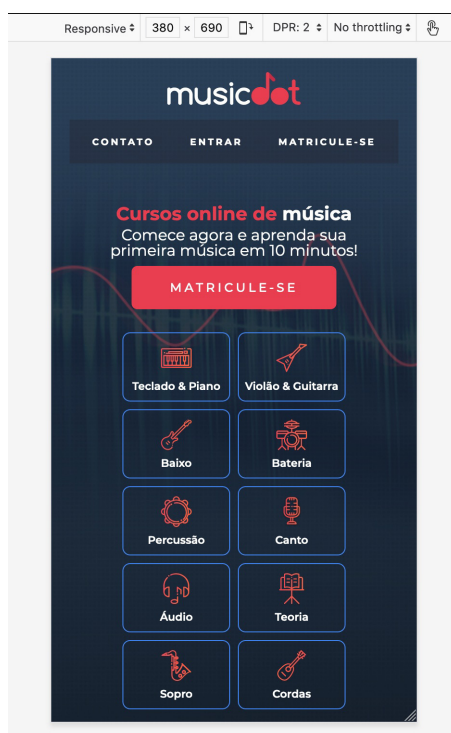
Responsive 380 × 690 DPR: 2 No throttling

musicdot

CONTATO ENTRAR MATRICULE-SE

Cursos online de música
Comece agora e aprenda sua primeira música em 10 minutos!

MATRICULE-SE

Teclado & Piano
Violão & Guitarra
Baixo
Bateria
Percussão
Canto
Áudio
Teoria
Sopro
Cordas